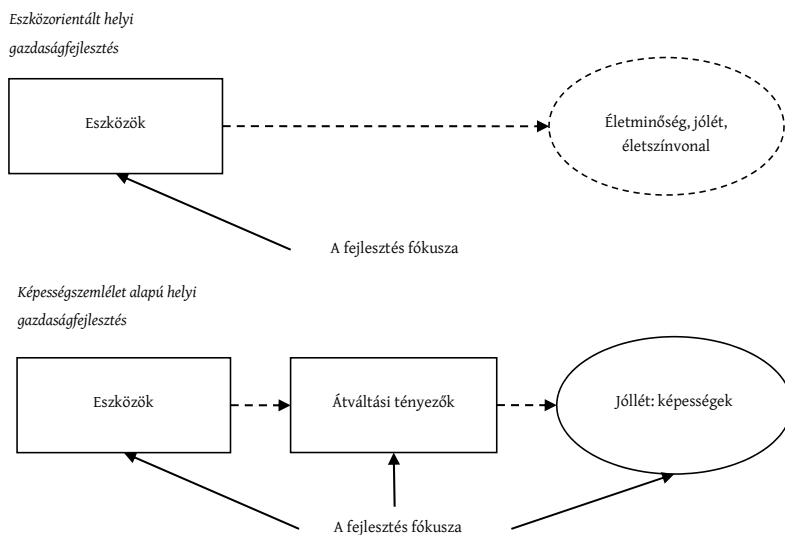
Eszközorientált helyi gazdaságfejlesztés

Eszközök

Életminőség, jólét, életszínvonal

A fejlesztés fókusza

Képességszemlélet alapú helyi gazdaságfejlesztés

Eszközök

Átváltási tényezők

Jóllét: képességek

A fejlesztés fókusza